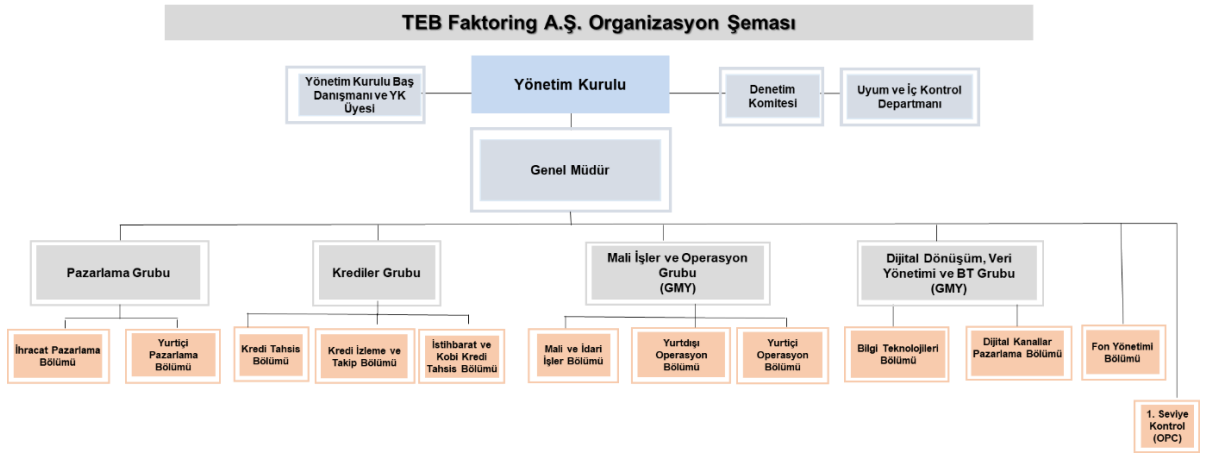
TEB Faktoring A.Ş. Organizasyon Şeması

Yönetim Kurulu Baş Danışmanı ve YK Üyesi

Yönetim Kurulu

Denetim Komitesi

Uyum ve İç Kontrol Departmanı

Genel Müdür

Pazarlama Grubu

Krediler Grubu

Mali İşler ve Operasyon Grubu (GMY)

Dijital Dönüşüm, Veri Yönetimi ve BT Grubu (GMY)

İhracat Pazarlama Bölümü

Yurtiçi Pazarlama Bölümü

Kredi Tahsis Bölümü

Kredi İzleme ve Takip Bölümü

İstihbarat ve Kobi Kredi Tahsis Bölümü

Mali ve İdari İşler Bölümü

Yurtdışı Operasyon Bölümü

Yurtiçi Operasyon Bölümü

Bilgi Teknolojileri Bölümü

Dijital Kanallar Pazarlama Bölümü

Fon Yönetimi Bölümü

1. Seviye Kontrol (OPC)